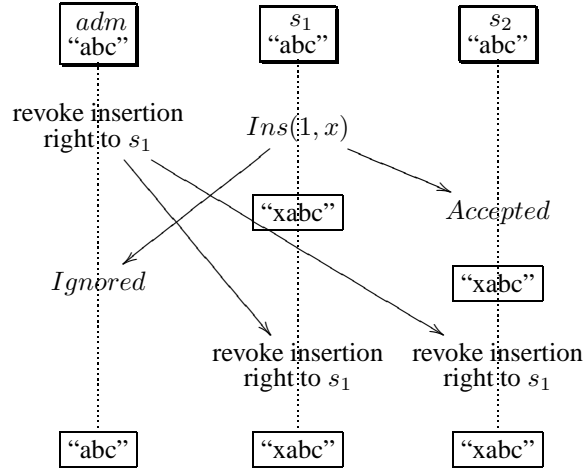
$adm$
"abc"

$s_1$
"abc"

$s_2$
"abc"

revoke insertion right to $s_1$

$Ins(1, x)$

"xabc"

$Accepted$

$Ignored$

"xabc"

revoke insertion right to $s_1$

revoke insertion right to $s_1$

"abc"

"xabc"

"xabc"